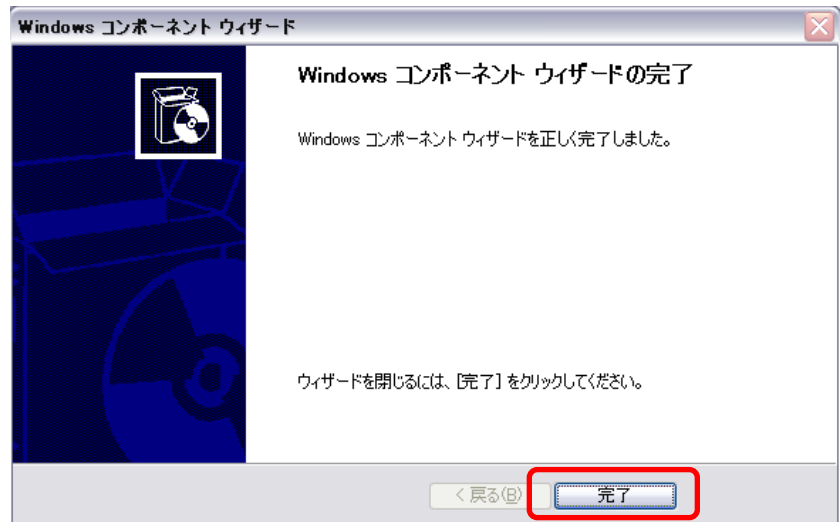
Windows コンポーネント ウィザード

Windows コンポーネント ウィザードの完了

Windows コンポーネント ウィザードを正しく完了しました。

ウィザードを閉じるには、[完了] をクリックしてください。

< 戻る(B)

完了